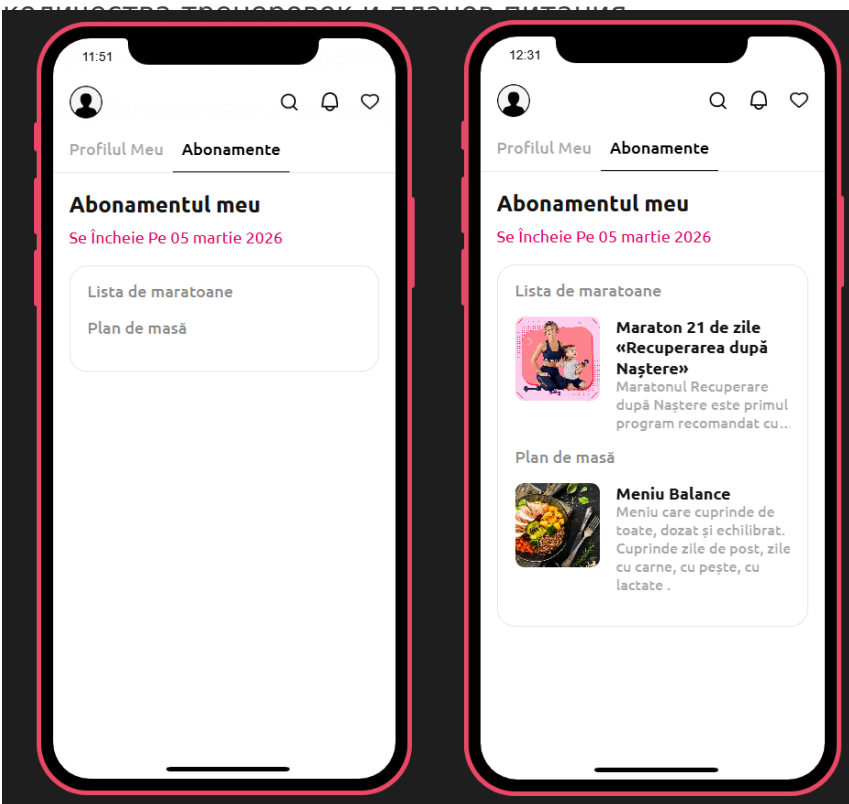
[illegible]

11:51

Profilul Meu
Abonamente

Abonamentul meu
Se Încheie Pe 05 martie 2026

Lista de maratoane
Plan de masă

12:31

Profilul Meu
Abonamente

Abonamentul meu
Se Încheie Pe 05 martie 2026

Lista de maratoane

Maraton 21 de zile «Recuperarea după Naștere»
Maratonul Recuperare după Naștere este primul program recomandat cu...

Plan de masă

Meniu Balance
Meniu care cuprinde de toate, dozat și echilibrat. Cuprinde zile de post, zile cu carne, cu pește, cu lactate .